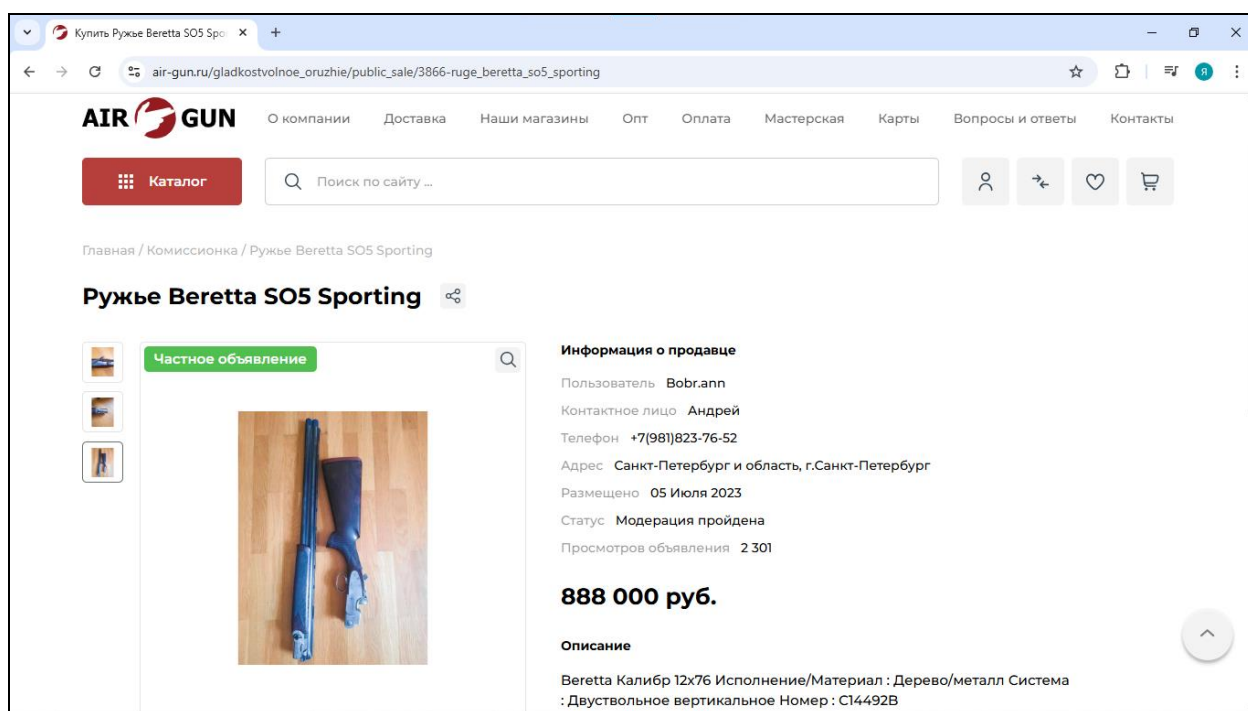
Купить Ружье Beretta SO5 Spo ×
+
air-gun.ru/gladkostvolnoe_oruzhie/public_sale/3866-ruge_beretta_so5_sporting

AIR GUN
О компании
Доставка
Наши магазины
Опт
Оплата
Мастерская
Карты
Вопросы и ответы
Контакты

Каталог
Поиск по сайту ...

Главная / Комиссионка / Ружье Beretta SO5 Sporting

Ружье Beretta SO5 Sporting

Частное объявление

Информация о продавце
Пользователь Bobr.ann
Контактное лицо Андрей
Телефон +7(981)823-76-52
Адрес Санкт-Петербург и область, г.Санкт-Петербург
Размещено 05 Июля 2023
Статус Модерация пройдена
Просмотров объявления 2 301

888 000 руб.

Описание
Beretta Калибр 12х76 Исполнение/Материал : Дерево/металл Система : Двуствольное вертикальное Номер : C14492B